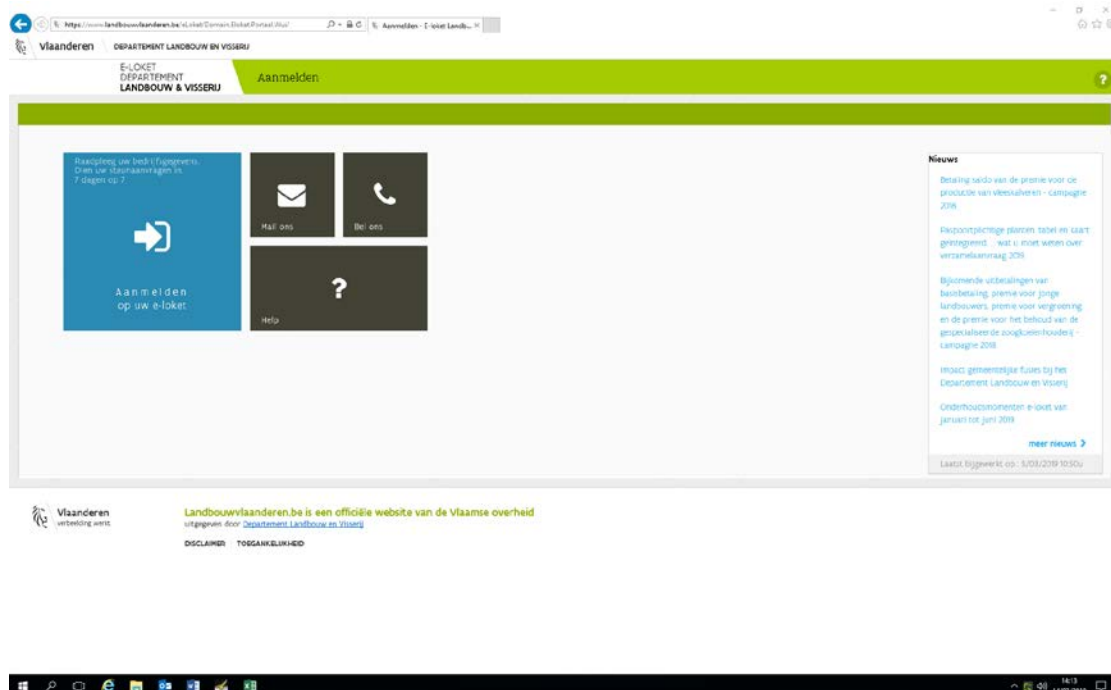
https://www.landbouwvlaanderen.be/eLoket/Domain.Eloket.Portaal.Wui/

Aanmelden - E-loket Landb...

Vlaanderen DEPARTEMENT LANDBOUW EN VISSERIJ

E-LOKET
DEPARTEMENT
LANDBOUW & VISSERIJ

Aanmelden

?

Raadpleeg uw bedrijfsgegevens.
Dien uw steunaanvragen in.
7 dagen op 7.

Aanmelden
op uw e-loket

Mail ons

Bel ons

?

Help

Nieuws

Betaling saldo van de premie voor de productie van vleeskalveren - campagne 2018

Paspoortplichtige planten, tabel en kaart geïntegreerd ... wat u moet weten over verzamelaanvraag 2019

Bijkomende uitbetalingen van basisbetaling, premie voor jonge landbouwers, premie voor vergroening en de premie voor het behoud van de gespecialiseerde zoogkoeienhouderij - campagne 2018

Impact gemeentelijke fusies bij het Departement Landbouw en Visserij

Onderhoudsmomenten e-loket van januari tot juni 2019

meer nieuws >

Laatst bijgewerkt op : 5/03/2019 10:50u

Vlaanderen
verbeelding werkt

Landbouwvlaanderen.be is een officiële website van de Vlaamse overheid
uitgegeven door Departement Landbouw en Visserij

DISCLAIMER TOEGANKELIJKHEID

14:13